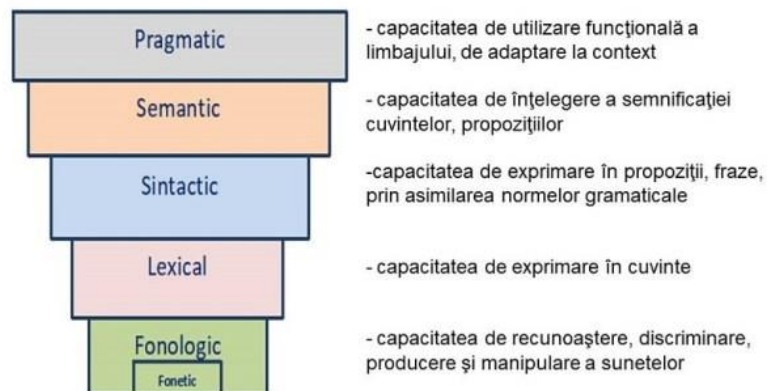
Pragmatic

- capacitatea de utilizare funcţională a limbajului, de adaptare la context

Semantic

- capacitatea de înţelegere a semnificaţiei cuvintelor, propoziţiilor

Sintactic

-capacitatea de exprimare în propoziţii, fraze, prin asimilarea normelor gramaticale

Lexical

- capacitatea de exprimare în cuvinte

Fonologic

Fonetic

- capacitatea de recunoaştere, discriminare, producere şi manipulare a sunetelor